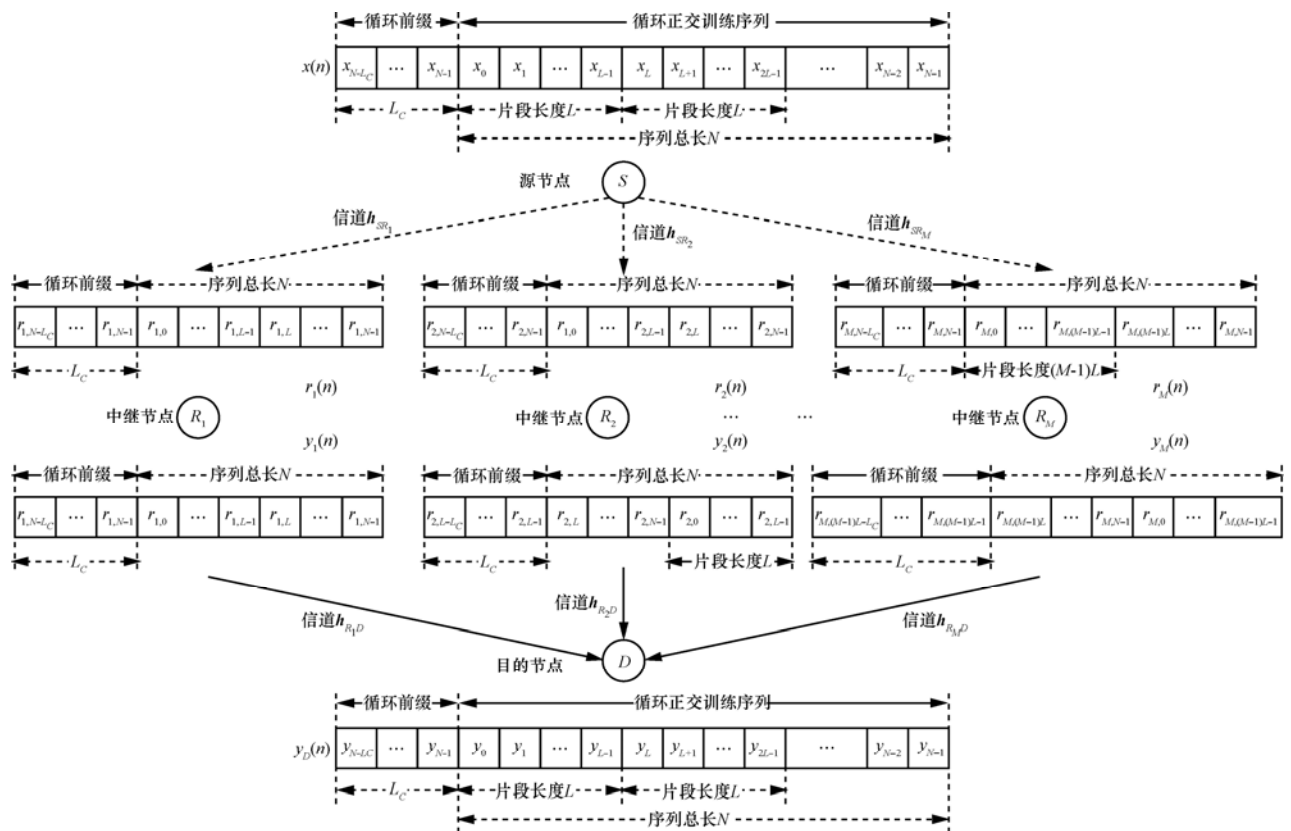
循环前缀 循环正交训练序列

$x(n)$

| $x_{N-L_C}$ | ⋯ | $x_{N-1}$ | $x_0$ | $x_1$ | ⋯ | $x_{L-1}$ | $x_L$ | $x_{L+1}$ | ⋯ | $x_{2L-1}$ | ⋯ | $x_{N-2}$ | $x_{N-1}$ |
|---|---|---|---|---|---|---|---|---|---|---|---|---|---|

$L_C$ 片段长度$L$ 片段长度$L$

序列总长$N$

源节点 $S$

信道$h_{SR_1}$ 信道$h_{SR_2}$ 信道$h_{SR_M}$

循环前缀 序列总长$N$

| $r_{1,N-L_C}$ | ⋯ | $r_{1,N-1}$ | $r_{1,0}$ | ⋯ | $r_{1,L-1}$ | $r_{1,L}$ | ⋯ | $r_{1,N-1}$ |
|---|---|---|---|---|---|---|---|---|

$L_C$

循环前缀 序列总长$N$

| $r_{2,N-L_C}$ | ⋯ | $r_{2,N-1}$ | $r_{1,0}$ | ⋯ | $r_{2,L-1}$ | $r_{2,L}$ | ⋯ | $r_{2,N-1}$ |
|---|---|---|---|---|---|---|---|---|

$L_C$

循环前缀 序列总长$N$

| $r_{M,N-L_C}$ | ⋯ | $r_{M,N-1}$ | $r_{M,0}$ | ⋯ | $r_{M,(M-1)L-1}$ | $r_{M,(M-1)L}$ | ⋯ | $r_{M,N-1}$ |
|---|---|---|---|---|---|---|---|---|

$L_C$ 片段长度$(M-1)L$

$r_1(n)$ $r_2(n)$ $r_M(n)$

中继节点 $R_1$ 中继节点 $R_2$ ⋯ ⋯ 中继节点 $R_M$

$y_1(n)$ $y_2(n)$ $y_M(n)$

循环前缀 序列总长$N$

| $r_{1,N-L_C}$ | ⋯ | $r_{1,N-1}$ | $r_{1,0}$ | ⋯ | $r_{1,L-1}$ | $r_{1,L}$ | ⋯ | $r_{1,N-1}$ |
|---|---|---|---|---|---|---|---|---|

$L_C$

循环前缀 序列总长$N$

| $r_{2,L-L_C}$ | ⋯ | $r_{2,L-1}$ | $r_{2,L}$ | ⋯ | $r_{2,N-1}$ | $r_{2,0}$ | ⋯ | $r_{2,L-1}$ |
|---|---|---|---|---|---|---|---|---|

$L_C$ 片段长度$L$

循环前缀 序列总长$N$

| $r_{M,(M-1)L-L_C}$ | ⋯ | $r_{M,(M-1)L-1}$ | $r_{M,(M-1)L}$ | ⋯ | $r_{M,N-1}$ | $r_{M,0}$ | ⋯ | $r_{M,(M-1)L-1}$ |
|---|---|---|---|---|---|---|---|---|

$L_C$

信道$h_{R_1D}$ 信道$h_{R_2D}$ 信道$h_{R_MD}$

目的节点 $D$

循环前缀 循环正交训练序列

$y_D(n)$

| $y_{N-LC}$ | ⋯ | $y_{N-1}$ | $y_0$ | $y_1$ | ⋯ | $y_{L-1}$ | $y_L$ | $y_{L+1}$ | ⋯ | $y_{2L-1}$ | ⋯ | $y_{N-2}$ | $y_{N-1}$ |
|---|---|---|---|---|---|---|---|---|---|---|---|---|---|

$L_C$ 片段长度$L$ 片段长度$L$

序列总长$N$